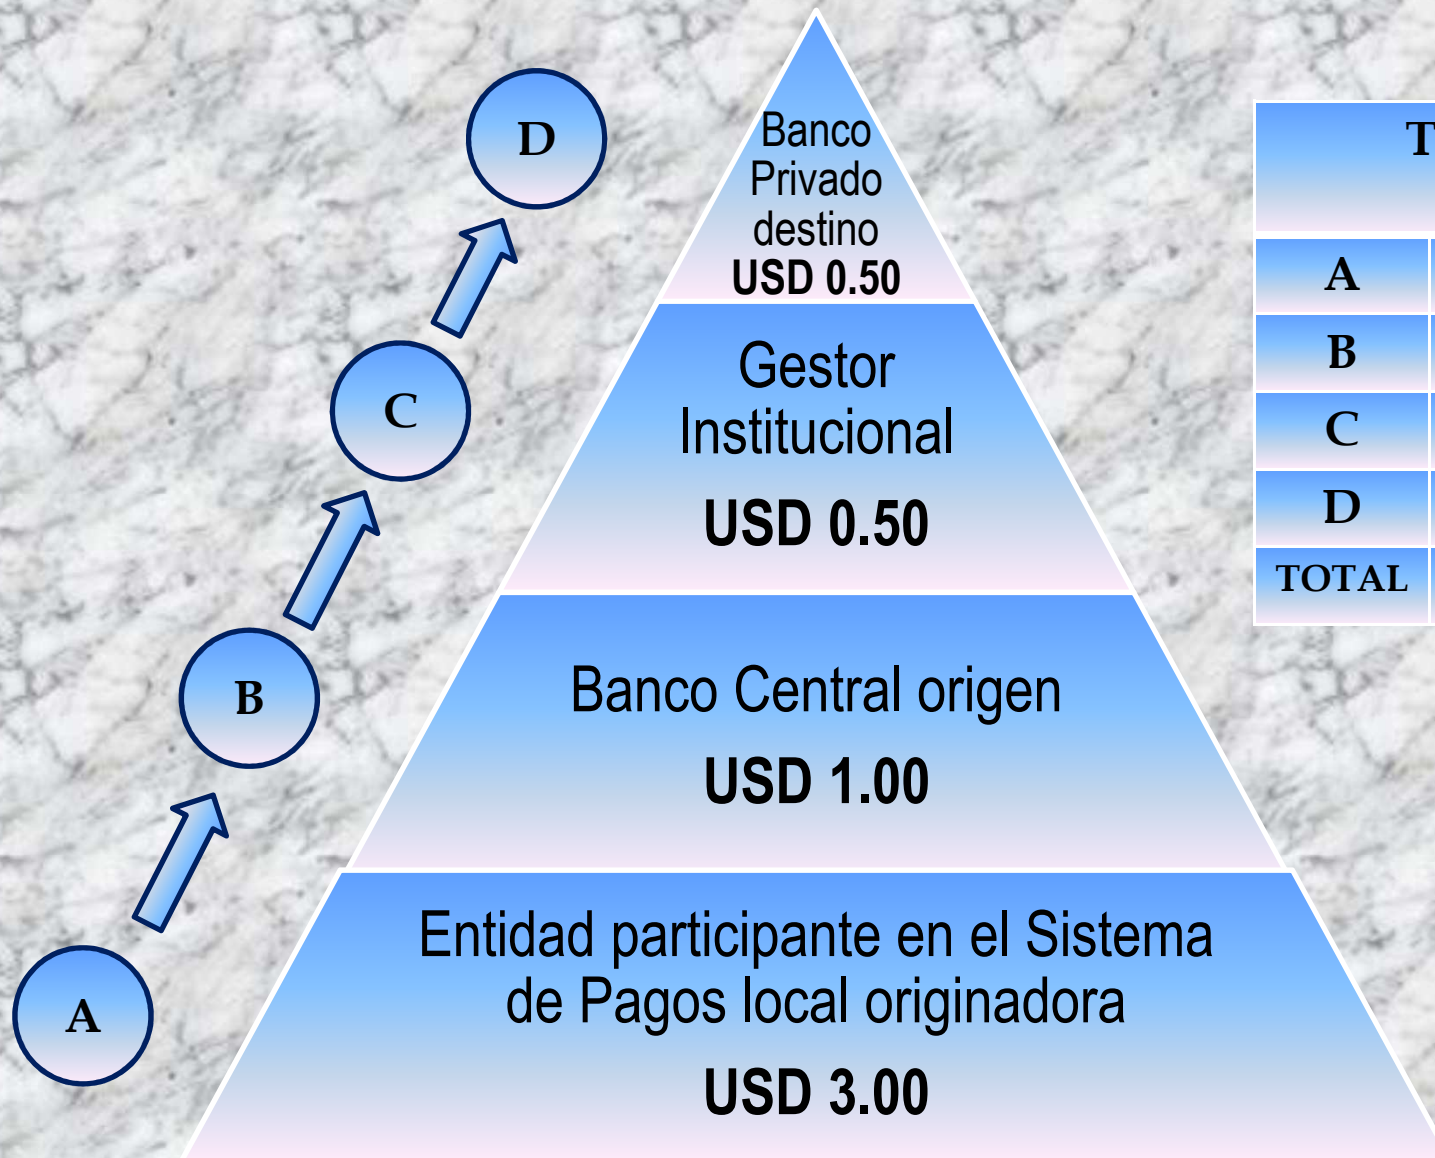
D

C

B

A

Banco Privado destino
USD 0.50

Gestor Institucional
USD 0.50

Banco Central origen
USD 1.00

Entidad participante en el Sistema de Pagos local originadora
USD 3.00

| T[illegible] |
|---|
| A |
| B |
| C |
| D |
| TOTAL |